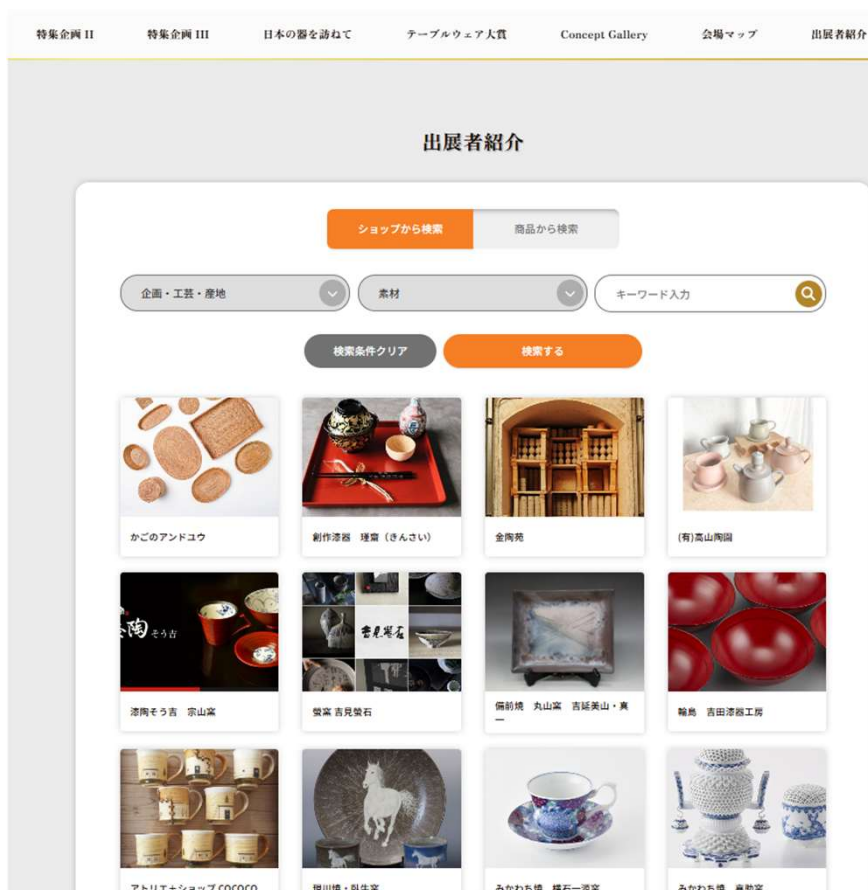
特集企画 II　特集企画 III　日本の器を訪ねて　テーブルウェア大賞　Concept Gallery　会場マップ　出展者紹介

出展者紹介

ショップから検索　商品から検索

企画・工芸・産地　素材　キーワード入力

検索条件クリア　検索する

かごのアンドユウ

創作漆器　瑾斎（きんさい）

金陶苑

(有)高山陶園

漆陶そう吉　宗山窯

螢窯 吉見螢石

備前焼　丸山窯　吉延美山・真一

輪島　吉田漆器工房

アトリエ＋ショップ COCOCO

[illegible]

みかわち焼　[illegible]

みかわち焼　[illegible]